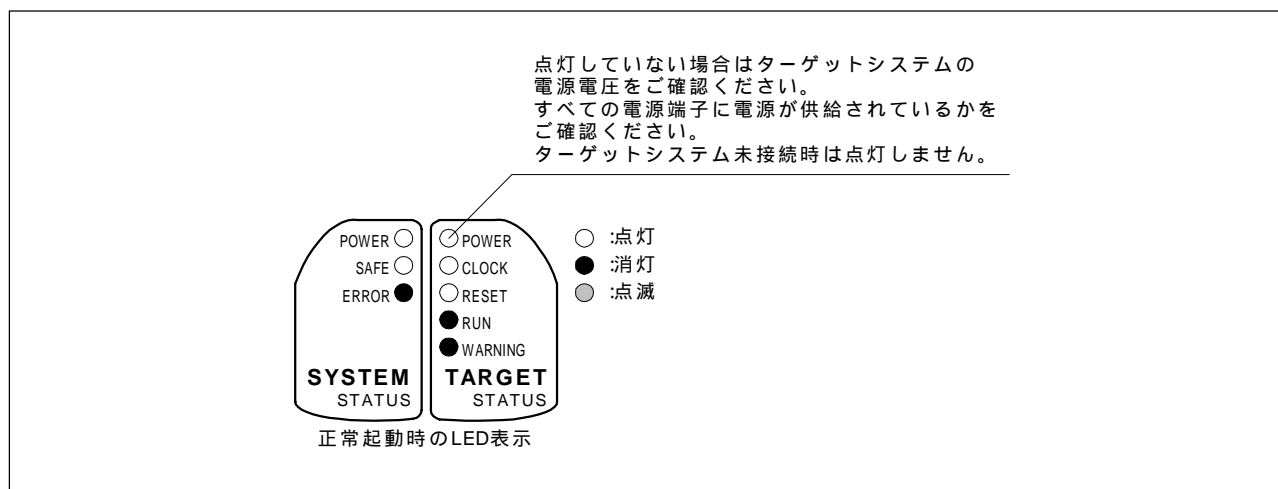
点灯していない場合はターゲットシステムの電源電圧をご確認ください。
すべての電源端子に電源が供給されているかをご確認ください。
ターゲットシステム未接続時は点灯しません。

POWER
SAFE
ERROR

SYSTEM
STATUS

POWER
CLOCK
RESET
RUN
WARNING

TARGET
STATUS

:点灯
:消灯
:点滅

正常起動時のLED表示